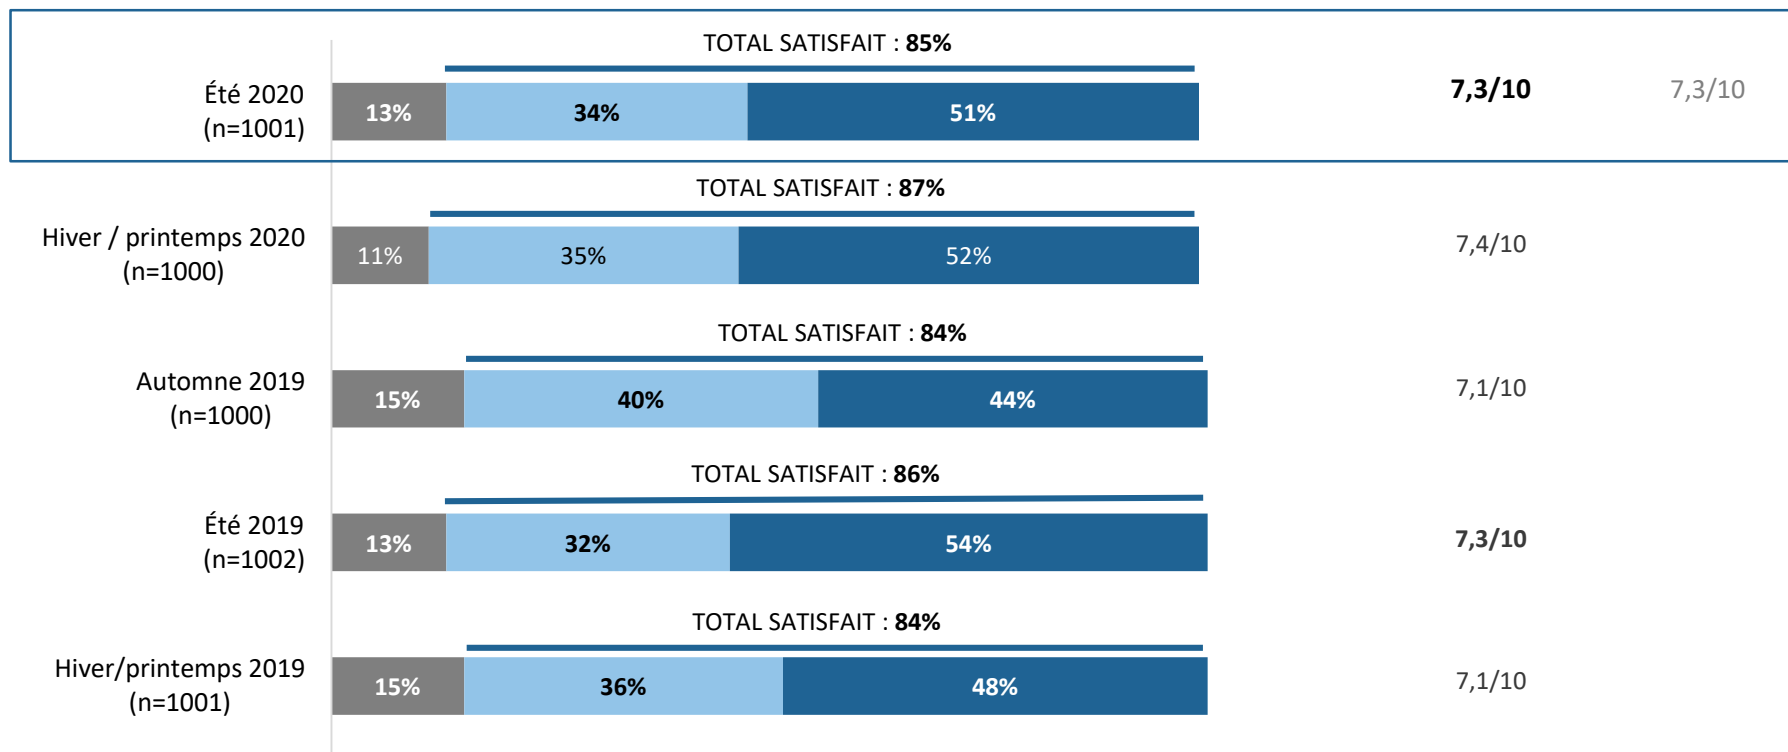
TOTAL SATISFAIT : **85%**

Été 2020
(n=1001)

13% **34%** **51%**

**7,3/10** 7,3/10

TOTAL SATISFAIT : **87%**

Hiver / printemps 2020
(n=1000)

11% 35% 52%

7,4/10

TOTAL SATISFAIT : **84%**

Automne 2019
(n=1000)

15% **40%** 44%

7,1/10

TOTAL SATISFAIT : **86%**

Été 2019
(n=1002)

13% **32%** 54%

**7,3/10**

TOTAL SATISFAIT : **84%**

Hiver/printemps 2019
(n=1001)

15% **36%** 48%

7,1/10